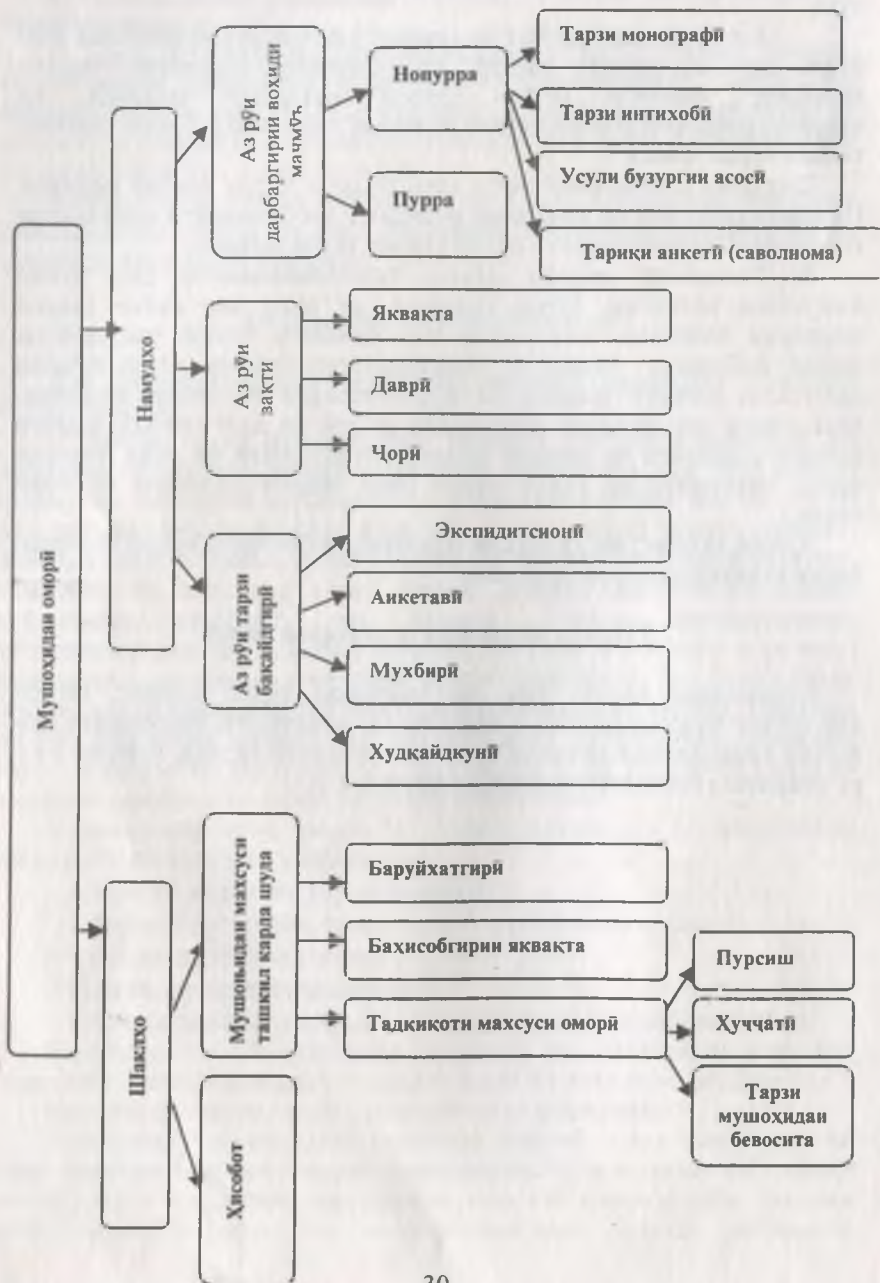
Мушоҳидаи оморӣ

Намудҳо

Аз рӯи дарбаргирии воҳиди маҷмӯъ

Нопурра

Тарзи монографӣ

Тарзи интихобӣ

Усули бузургии асосӣ

Тариқи анкетӣ (саволнома)

Пурра

Аз рӯи вақти

Яквақта

Даврӣ

Ҷорӣ

Аз рӯи тарзи бақайдгирӣ

Экспидитсионӣ

Анкетавӣ

Мухбирӣ

Худқайдкунӣ

Шаклҳо

Мушоҳидаи махсуси ташкил карда шуда

Баруйхатгирӣ

Баҳисобгирии яквақта

Тадқиқоти махсуси оморӣ

Пурсиш

Ҳуҷҷатӣ

Тарзи мушоҳидаи бевосита

Ҳисобот

30